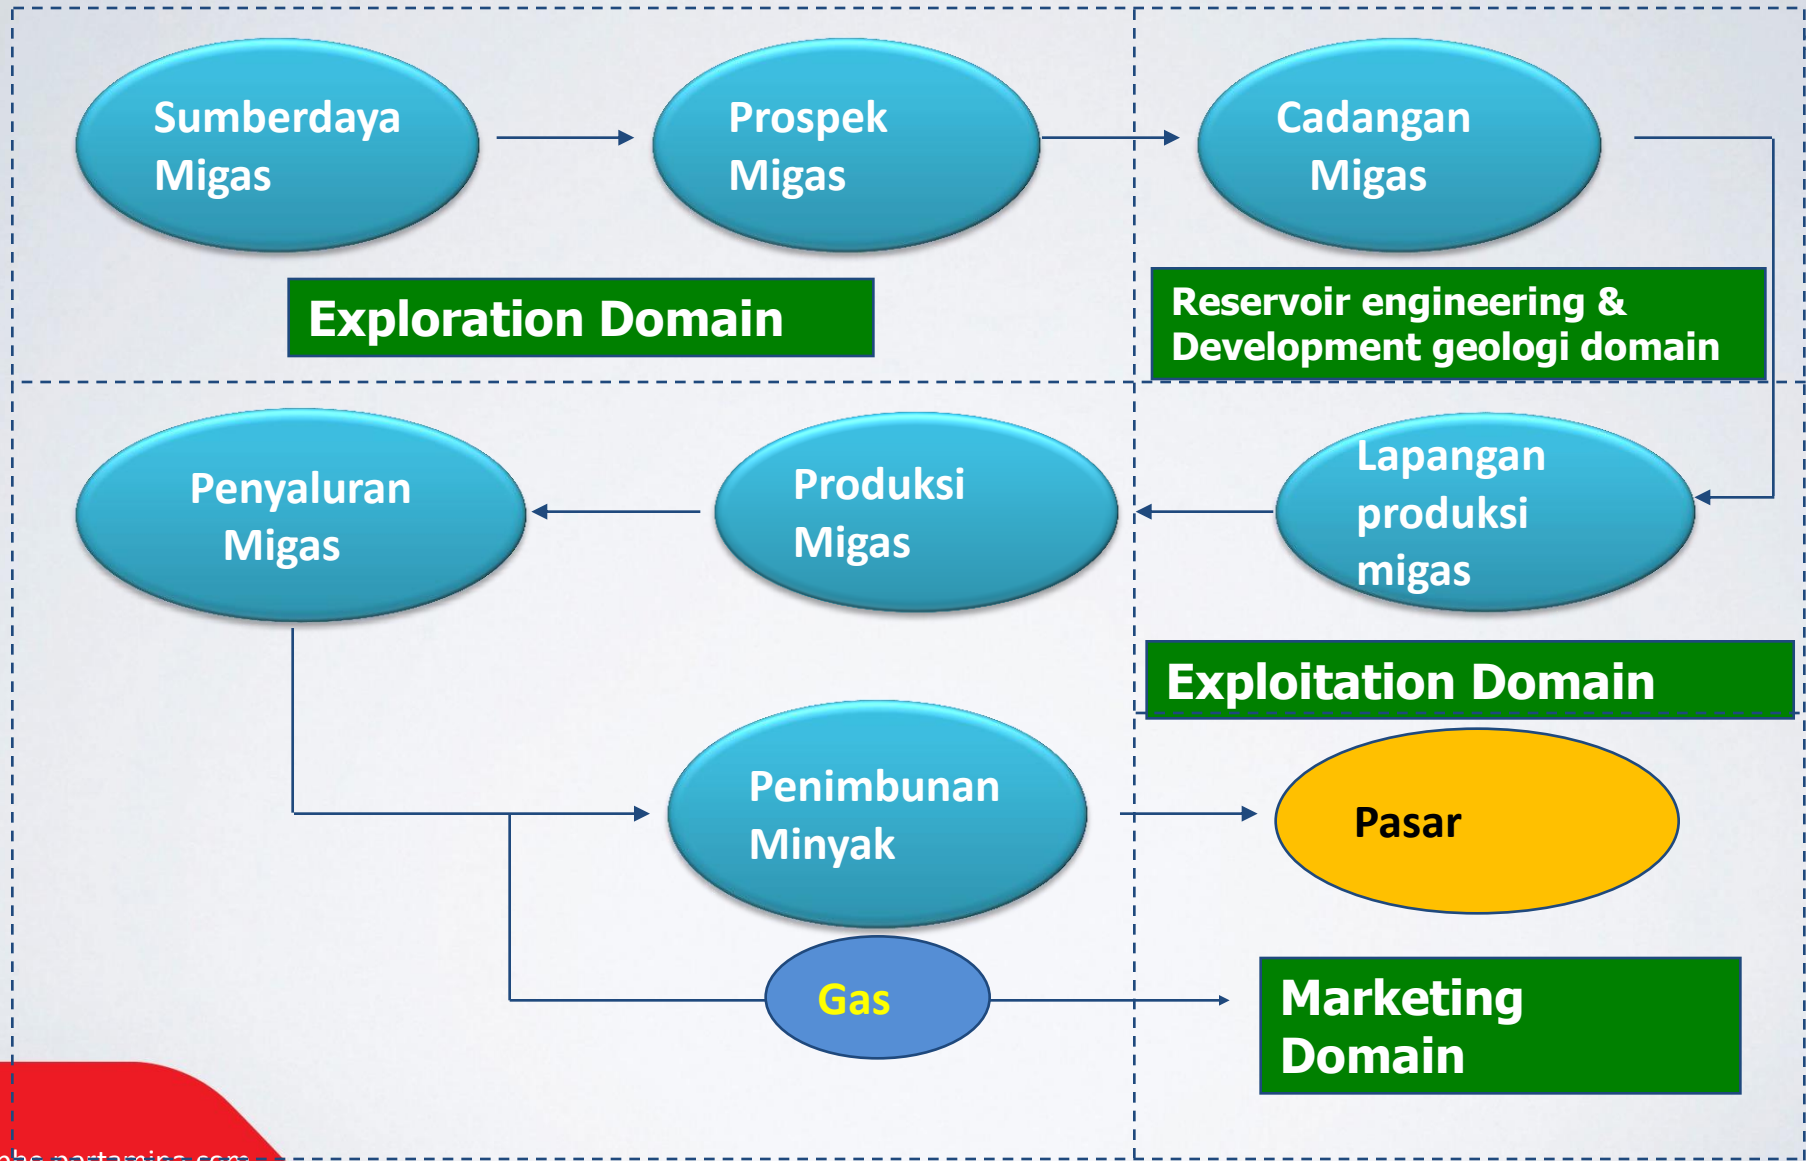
Sumberdaya Migas

Prospek Migas

Cadangan Migas

Exploration Domain

Reservoir engineering & Development geologi domain

Penyaluran Migas

Produksi Migas

Lapangan produksi migas

Exploitation Domain

Penimbunan Minyak

Pasar

Gas

Marketing Domain

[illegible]pertamina.com